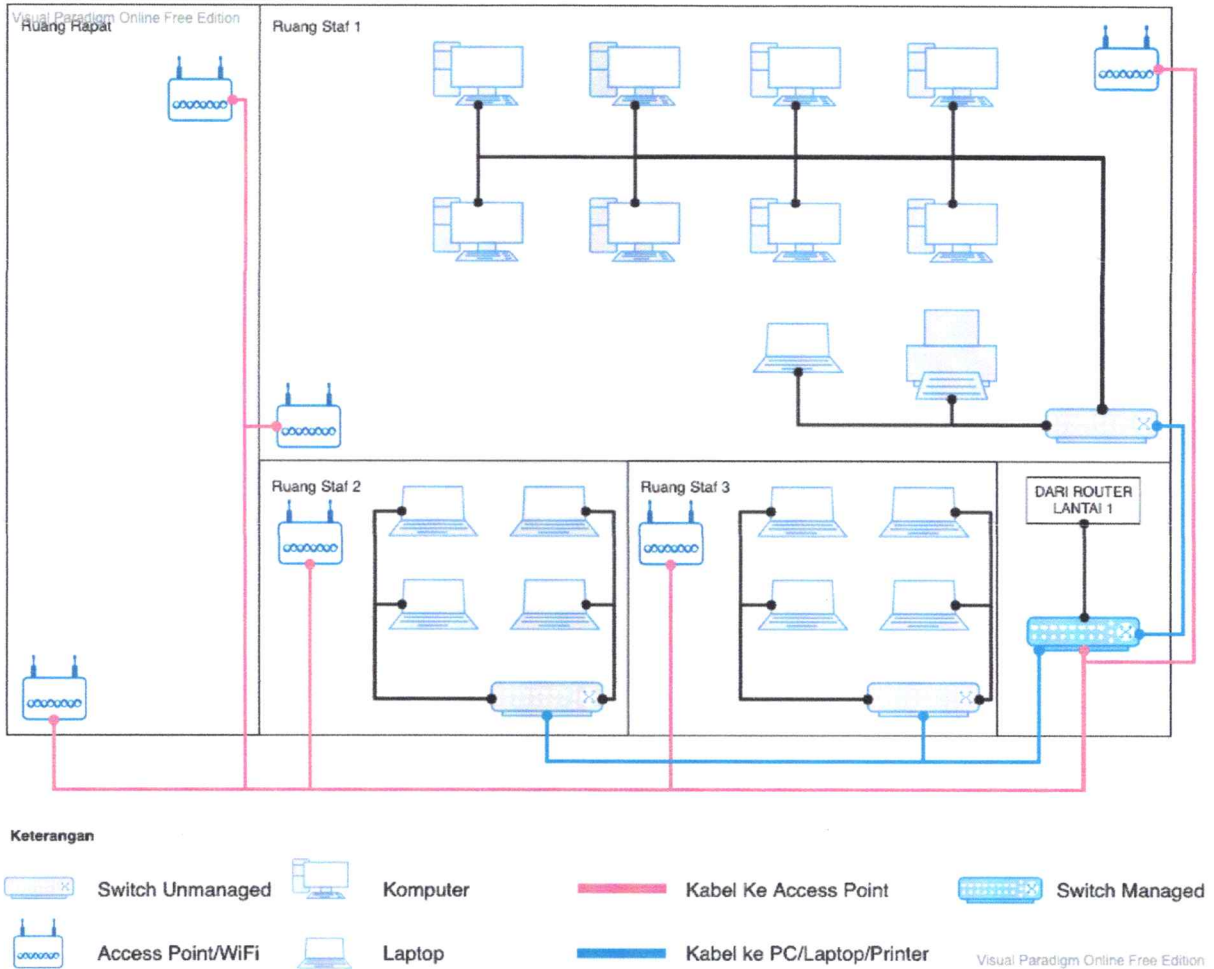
Visual Paradigm Online Free Edition

Ruang Rapat

Ruang Staf 1

Ruang Staf 2

Ruang Staf 3

DARI ROUTER LANTAI 1

Keterangan

Switch Unmanaged

Komputer

Kabel Ke Access Point

Switch Managed

Access Point/WiFi

Laptop

Kabel ke PC/Laptop/Printer

Visual Paradigm Online Free Edition